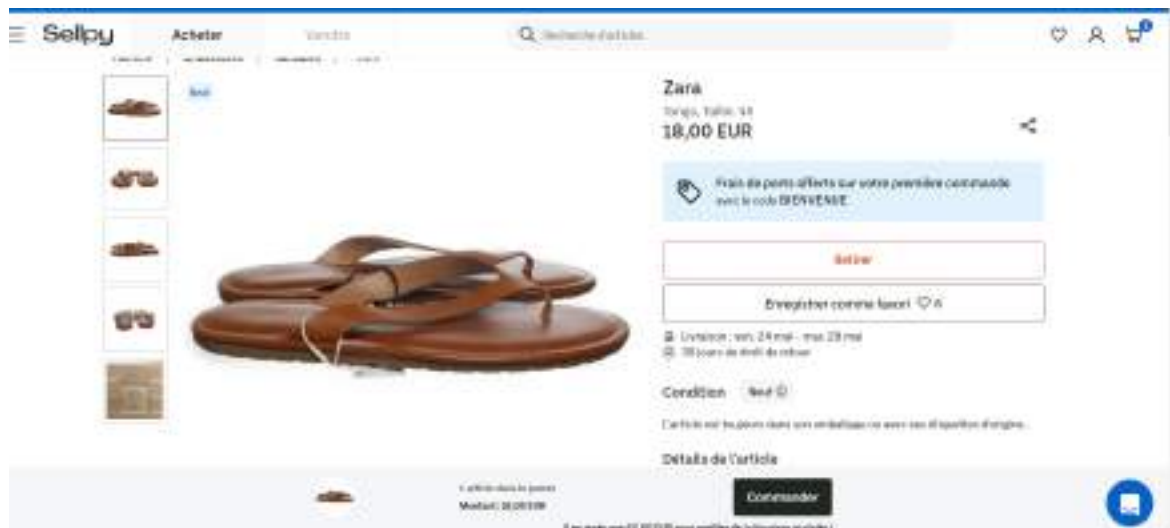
Sellpy Acheter Vendre

Recherche d'article

Neuf

Zara

Tongs, Taille: 41

18,00 EUR

Frais de ports offerts sur votre première commande avec le code BIENVENUE.

Retirer

Enregistrer comme favori ♡ 6

Livraison : ven. 24 mai - mar. 28 mai

30 jours de droit de retour

Condition Neuf

L'article est toujours dans son emballage ou avec son étiquette d'origine.

Détails de l'article

L'article dans le panier
Montant: 18,00 EUR

Commander

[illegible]